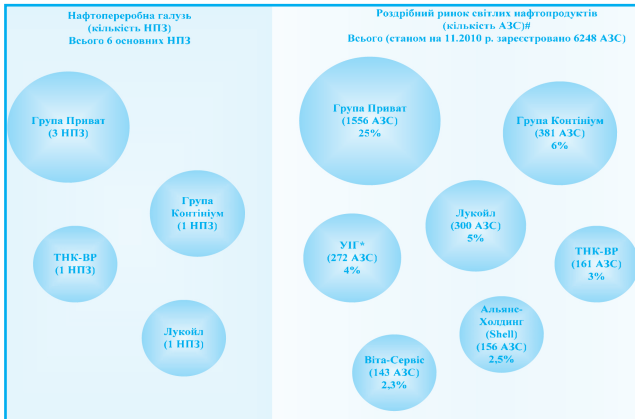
Нафтопереробна галузь
(кількість НПЗ)
Всього 6 основних НПЗ

Група Приват
(3 НПЗ)

Група
Континіум
(1 НПЗ)

ТНК-ВР
(1 НПЗ)

Лукойл
(1 НПЗ)

Роздрібний ринок світлих нафтопродуктів
(кількість АЗС)#
Всього (станом на 11.2010 р. зареєстровано 6248 АЗС)

Група Приват
(1556 АЗС)
25%

Група Континіум
(381 АЗС)
6%

Лукойл
(300 АЗС)
5%

УІГ*
(272 АЗС)
4%

ТНК-ВР
(161 АЗС)
3%

Альянс-
Холдинг
(Shell)
(156 АЗС)
2,5%

Віта-Сервіс
(143 АЗС)
2,3%